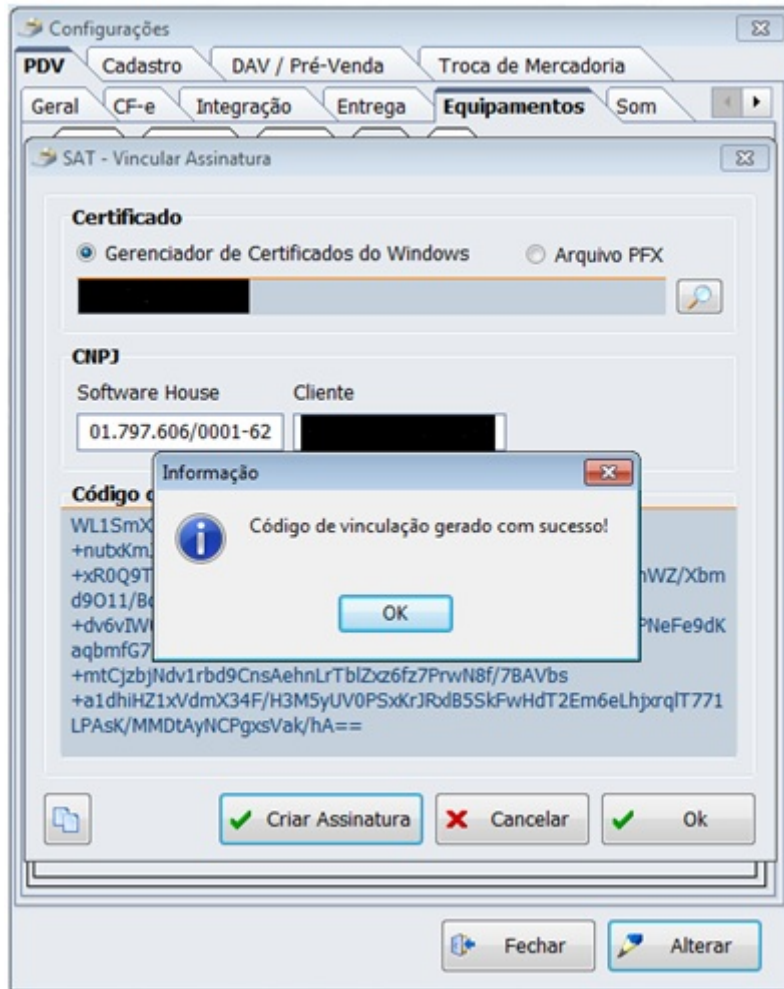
Configurações

PDV | Cadastro | DAV / Pré-Venda | Troca de Mercadoria

Geral | CF-e | Integração | Entrega | Equipamentos | Som

SAT - Vincular Assinatura

Certificado

Gerenciador de Certificados do Windows

Arquivo PFX

CNPJ

Software House

Cliente

01.797.606/0001-62

Código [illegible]

WL1SmX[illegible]
+nubxKmJ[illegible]
+xR0Q9T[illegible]nWZ/Xbm
d9O11/B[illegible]
+dv6vIW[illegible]PNeFe9dK
aqbmfG7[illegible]
+mtCjzbjNdv1rbd9CnsAehnLrTblZxz6fz7PrwN8f/7BAVbs
+a1dhiHZ1xVdmX34F/H3M5yUV0PSxKrJRxdB5SkFwHdT2Em6eLhjxrqlT771
LPAsK/MMDtAyNCPgxsVak/hA==

Informação

Código de vinculação gerado com sucesso!

OK

Criar Assinatura

Cancelar

Ok

Fechar

Alterar